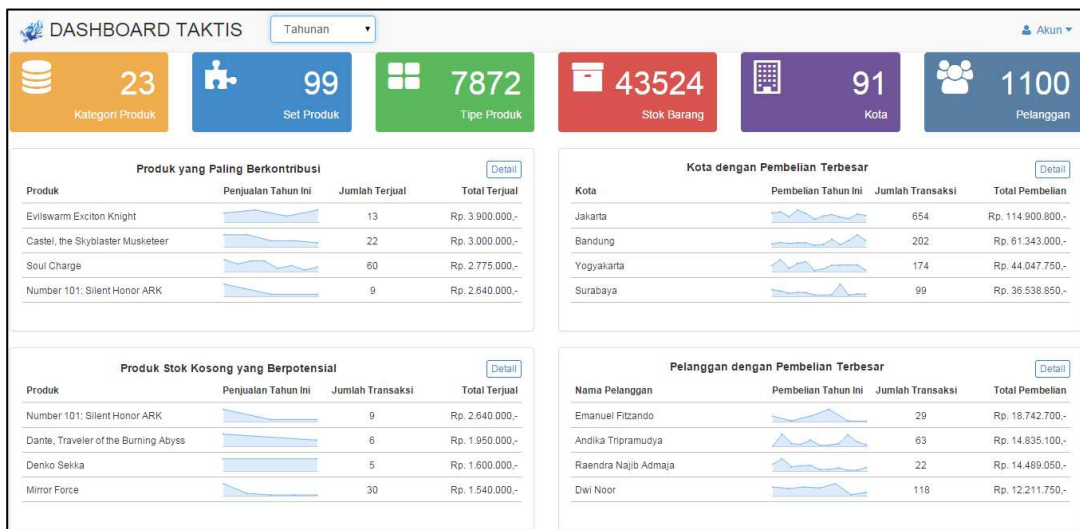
DASHBOARD TAKTIS

Tahunan

Akun

23
Kategori Produk

99
Set Produk

7872
Tipe Produk

43524
Stok Barang

91
Kota

1100
Pelanggan

Produk yang Paling Berkontribusi

Detail

| Produk | Penjualan Tahun Ini | Jumlah Terjual | Total Terjual |
|---|---|---|---|
| Evilswarm Exciton Knight | | 13 | Rp. 3.900.000,- |
| Castel, the Skyblaster Musketeer | | 22 | Rp. 3.000.000,- |
| Soul Charge | | 60 | Rp. 2.775.000,- |
| Number 101: Silent Honor ARK | | 9 | Rp. 2.640.000,- |

Kota dengan Pembelian Terbesar

Detail

| Kota | Pembelian Tahun Ini | Jumlah Transaksi | Total Pembelian |
|---|---|---|---|
| Jakarta | | 654 | Rp. 114.900.800,- |
| Bandung | | 202 | Rp. 61.343.000,- |
| Yogyakarta | | 174 | Rp. 44.047.750,- |
| Surabaya | | 99 | Rp. 36.538.850,- |

Produk Stok Kosong yang Berpotensial

Detail

| Produk | Penjualan Tahun Ini | Jumlah Transaksi | Total Terjual |
|---|---|---|---|
| Number 101: Silent Honor ARK | | 9 | Rp. 2.640.000,- |
| Dante, Traveler of the Burning Abyss | | 6 | Rp. 1.950.000,- |
| Denko Sekka | | 5 | Rp. 1.600.000,- |
| Mirror Force | | 30 | Rp. 1.540.000,- |

Pelanggan dengan Pembelian Terbesar

Detail

| Nama Pelanggan | Pembelian Tahun Ini | Jumlah Transaksi | Total Pembelian |
|---|---|---|---|
| Emanuel Fitzando | | 29 | Rp. 18.742.700,- |
| Andika Tripramudya | | 63 | Rp. 14.835.100,- |
| Raendra Najib Admaja | | 22 | Rp. 14.489.050,- |
| Dwi Noor | | 118 | Rp. 12.211.750,- |